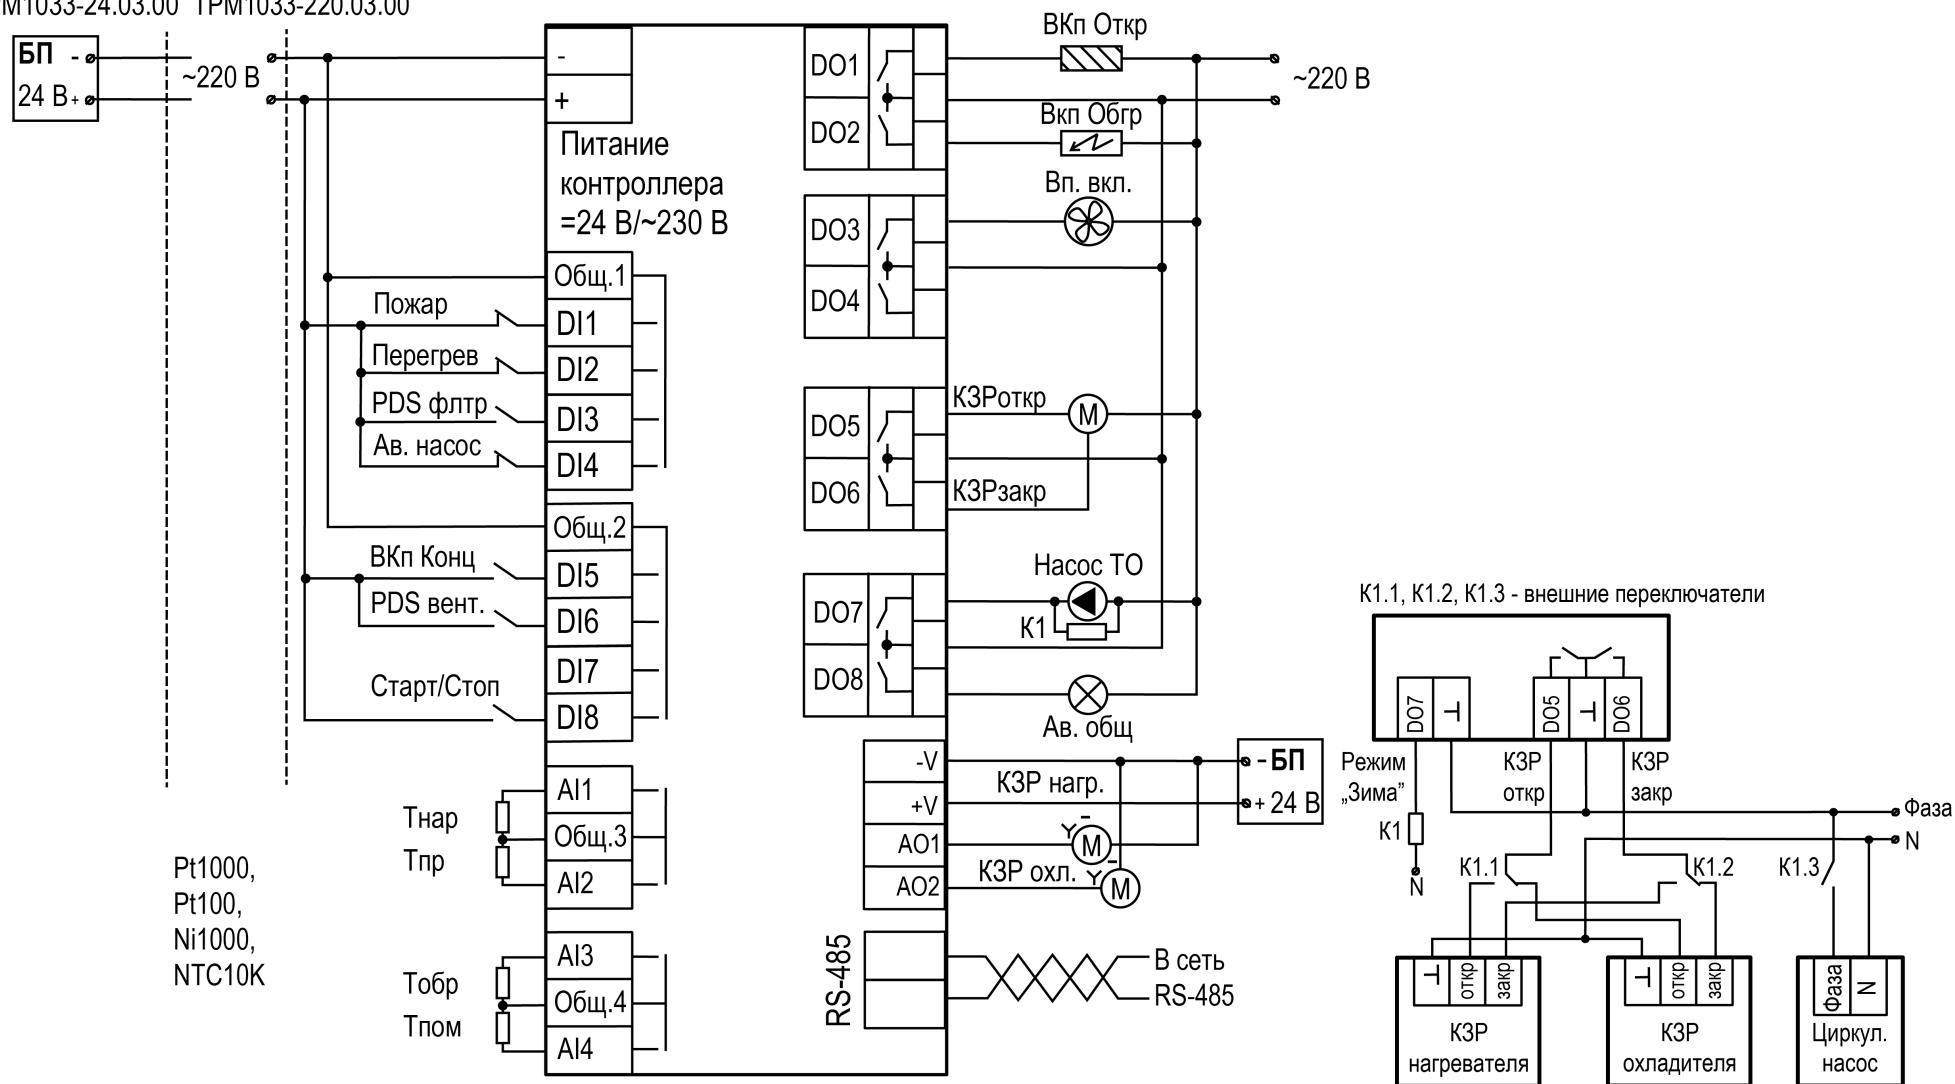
M1033-24.03.00 ТРМ1033-220.03.00

БП -
24 В+
~220 В
-
+
Питание контроллера =24 В/~230 В
Общ.1
Пожар
DI1
Перегрев
DI2
PDS флтр
DI3
Ав. насос
DI4
Общ.2
ВКп Конц
DI5
PDS вент.
DI6
DI7
Старт/Стоп
DI8
AI1
Тнар
Общ.3
Тпр
AI2
AI3
Тобр
Общ.4
Тпом
AI4
Pt1000,
Pt100,
Ni1000,
NTC10K

DO1
DO2
DO3
DO4
DO5
DO6
DO7
DO8
ВКп Откр
~220 В
Вкп Обгр
Вп. вкл.
КЗРоткр
M
КЗРзакр
Насос ТО
K1
Ав. общ
-V
+V
AO1
AO2
КЗР нагр.
M
КЗР охл.
M
- БП
+ 24 В
RS-485
В сеть
RS-485

K1.1, K1.2, K1.3 - внешние переключатели
DO7
DO5
DO6
Режим „Зима"
K1
N
КЗР откр
КЗР закр
Фаза
N
K1.1
K1.2
K1.3
откр
закр
КЗР нагревателя
откр
закр
КЗР охладителя
Фаза
N
Циркул. насос